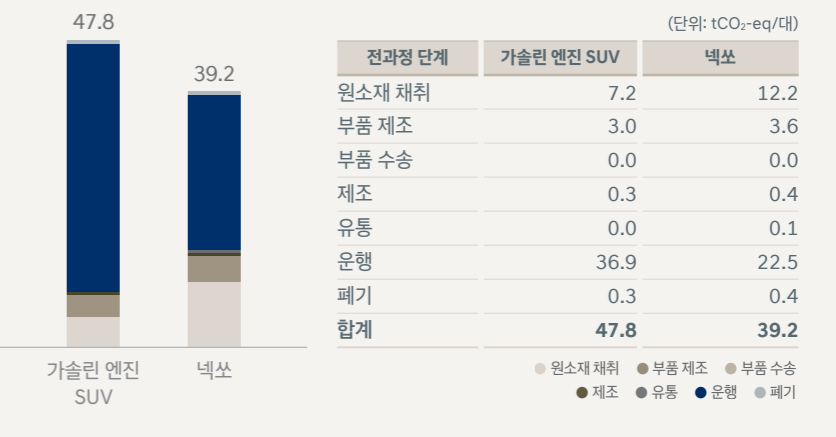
47.8

39.2

가솔린 엔진 SUV

넥쏘

(단위: $tCO_2$-eq/대)

| 전과정 단계 | 가솔린 엔진 SUV | 넥쏘 |
|---|---|---|
| 원소재 채취 | 7.2 | 12.2 |
| 부품 제조 | 3.0 | 3.6 |
| 부품 수송 | 0.0 | 0.0 |
| 제조 | 0.3 | 0.4 |
| 유통 | 0.0 | 0.1 |
| 운행 | 36.9 | 22.5 |
| 폐기 | 0.3 | 0.4 |
| 합계 | 47.8 | 39.2 |

원소재 채취 부품 제조 부품 수송 제조 유통 운행 폐기